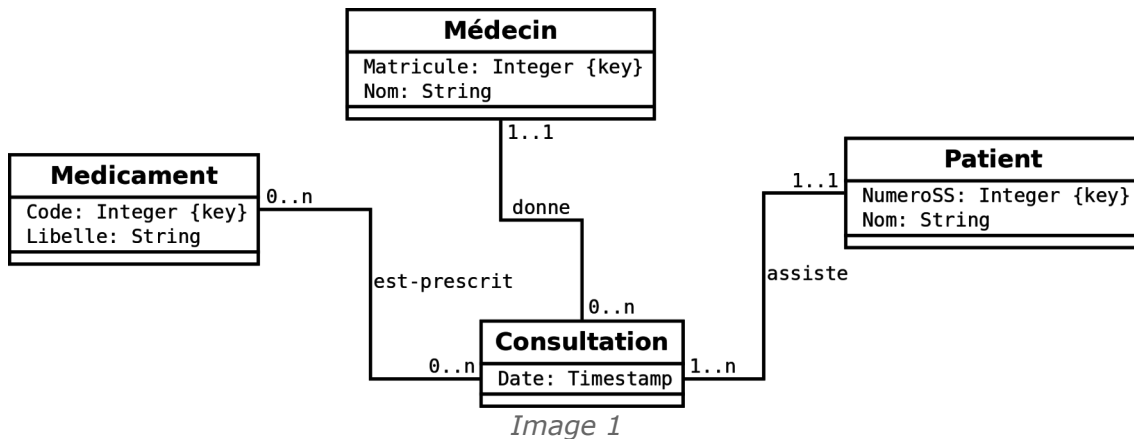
Médecin
Matricule: Integer {key}
Nom: String

1..1

Medicament
Code: Integer {key}
Libelle: String

0..n

donne

Patient
NumeroSS: Integer {key}
Nom: String

1..1

est-prescrit

assiste

0..n

Consultation
Date: Timestamp

0..n

1..n

Image 1